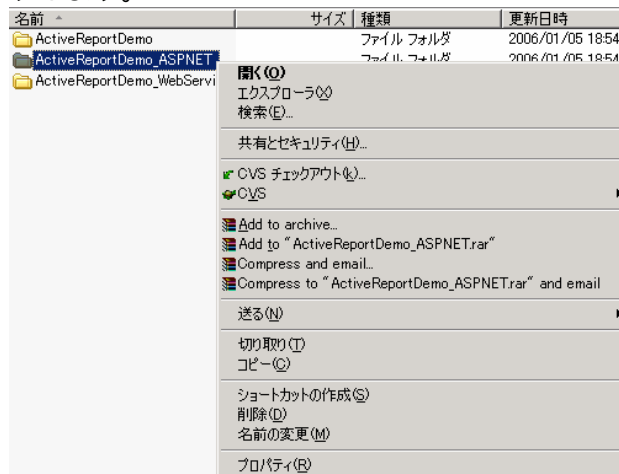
| 名前 | サイズ | 種類 | 更新日時 |
|---|---|---|---|
| ActiveReportDemo | | ファイル フォルダ | 2006/01/05 18:54 |
| ActiveReportDemo_ASPNET | | ファイル フォルダ | 2006/01/05 18:54 |
| ActiveReportDemo_WebServi | | | |

開く(O)
エクスプローラ(X)
検索(E)...

共有とセキュリティ(H)...

CVS チェックアウト(k)...
CVS

Add to archive...
Add to "ActiveReportDemo_ASPNET.rar"
Compress and email...
Compress to "ActiveReportDemo_ASPNET.rar" and email

送る(N)

切り取り(T)
コピー(C)

ショートカットの作成(S)
削除(D)
名前の変更(M)

プロパティ(R)